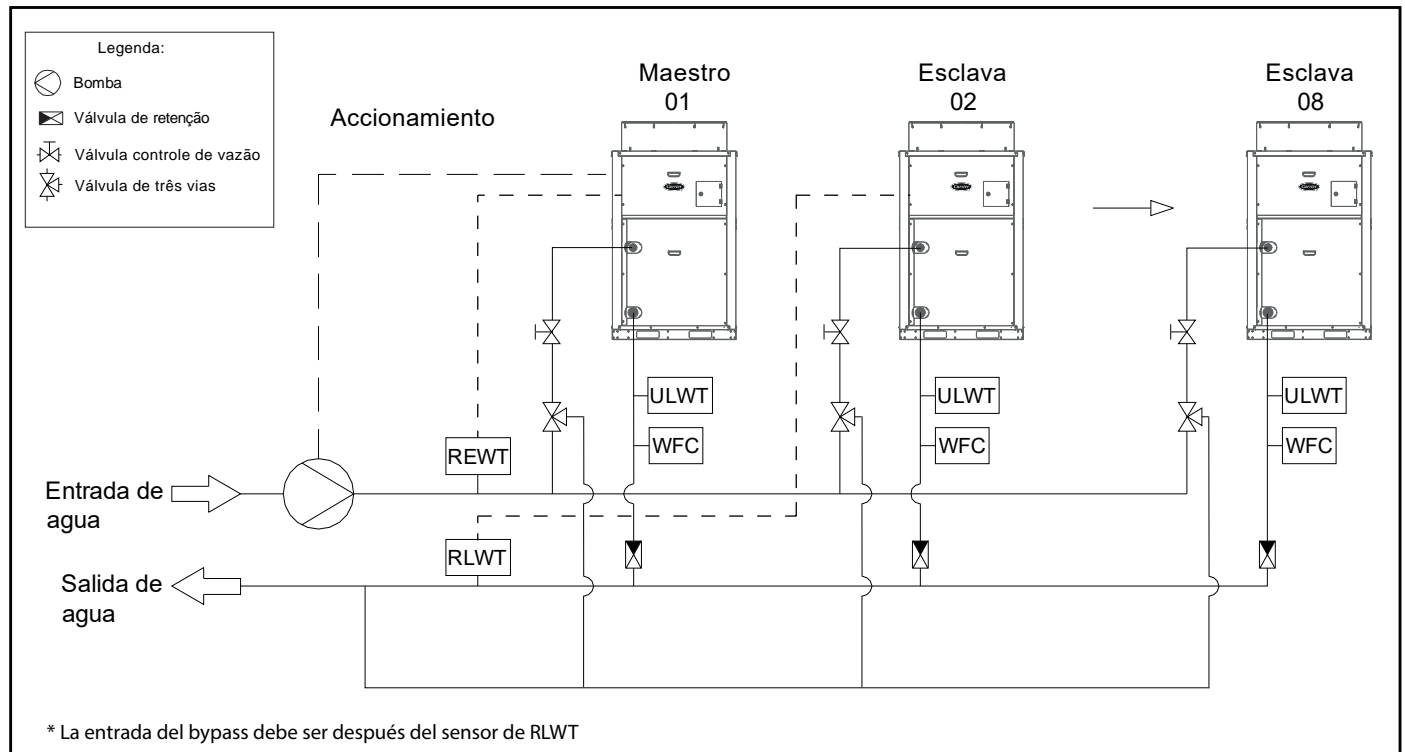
Legenda:
Bomba
Válvula de retenção
Válvula controle de vazão
Válvula de três vias

Accionamiento

Maestro
01

Esclava
02

Esclava
08

ULWT
WFC
ULWT
WFC
ULWT
WFC

REWT
RLWT

Entrada de agua

Salida de agua

* La entrada del bypass debe ser después del sensor de RLWT